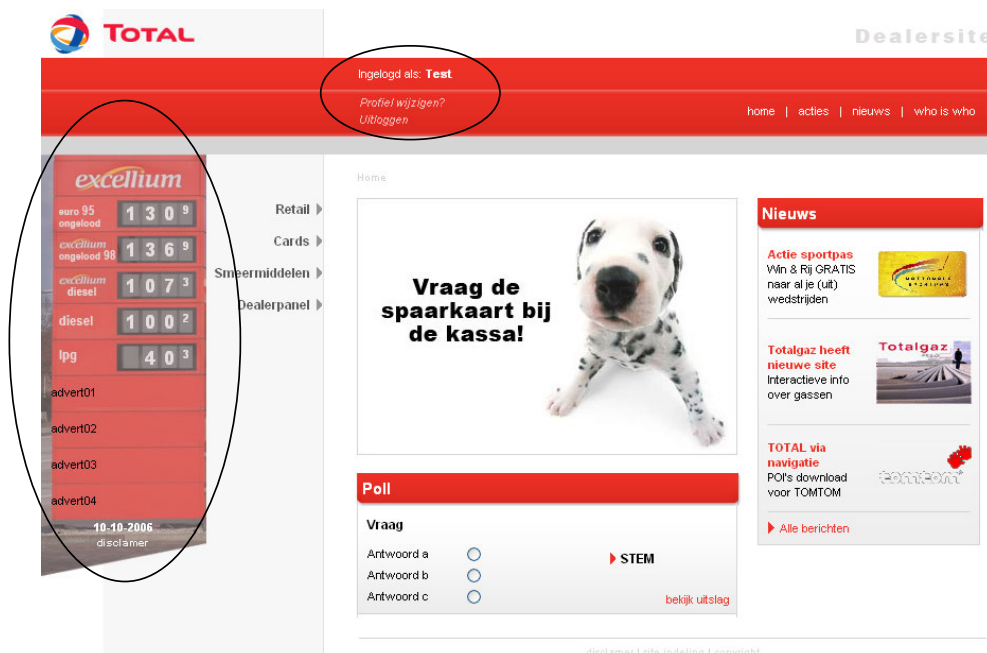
TOTAL

Dealersite

Ingelogd als: Test

Profiel wijzigen?
Uitloggen

home | acties | nieuws | who is who

excellium

| | |
|---|---|
| euro 95 ongelood | 1 3 0 9 |
| excellium ongelood 98 | 1 3 6 9 |
| excellium diesel | 1 0 7 3 |
| diesel | 1 0 0 2 |
| lpg | 4 0 3 |

advert01

advert02

advert03

advert04

10-10-2006
disclamer

Retail

Cards

Smeermiddelen

Dealerpanel

Home

Vraag de spaarkaart bij de kassa!

Poll

Vraag

Antwoord a

Antwoord b

Antwoord c

STEM

bekijk uitslag

Nieuws

Actie sportpas
Win & Rij GRATIS naar al je (uit) wedstrijden

Totalgaz heeft nieuwe site
Interactieve info over gassen

Totalgaz

TOTAL via navigatie
POI's download voor TOMTOM

tomtom

Alle berichten

disclamer | site indeling | copyright